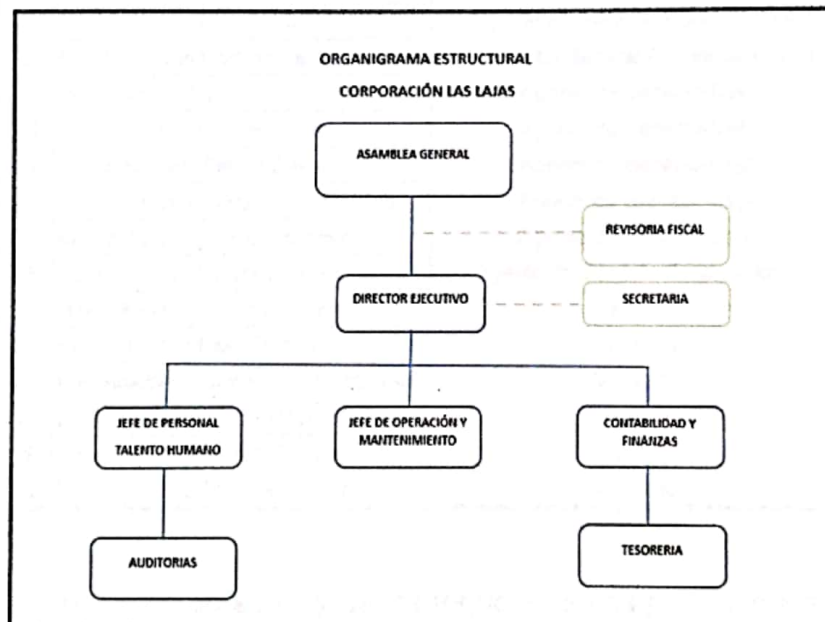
ORGANIGRAMA ESTRUCTURAL

CORPORACIÓN LAS LAJAS

ASAMBLEA GENERAL

REVISORIA FISCAL

DIRECTOR EJECUTIVO

SECRETARIA

JEFE DE PERSONAL TALENTO HUMANO

JEFE DE OPERACIÓN Y MANTENIMIENTO

CONTABILIDAD Y FINANZAS

AUDITORIAS

TESORERIA